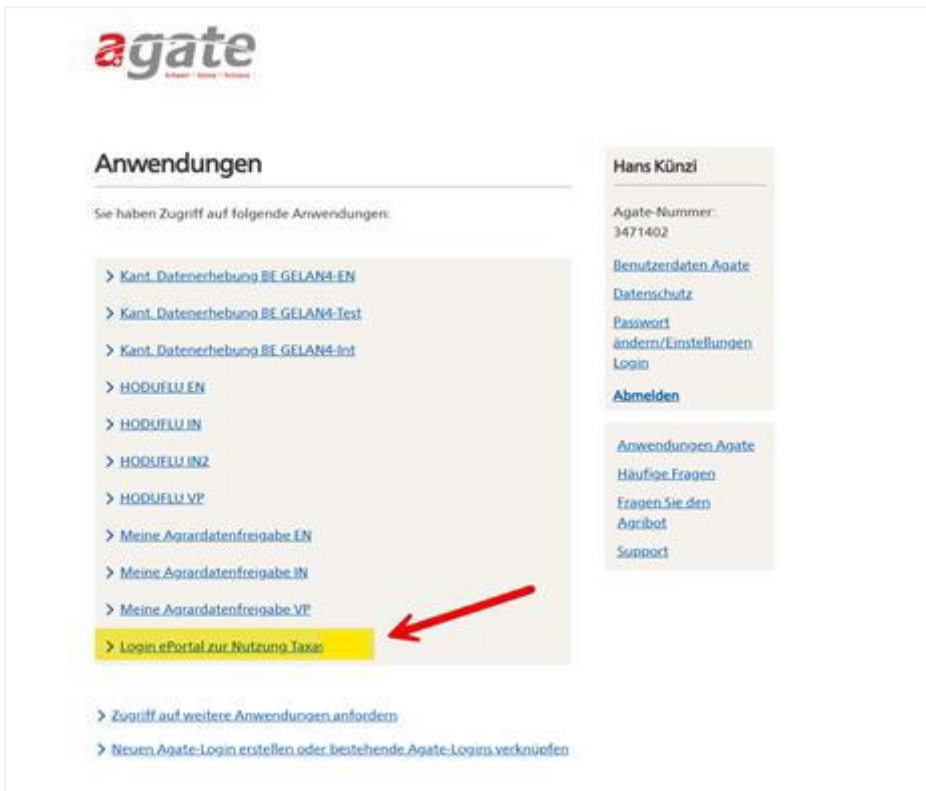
agate
Schweiz · Suisse · Svizzera

Anwendungen

Sie haben Zugriff auf folgende Anwendungen:

> Kant. Datenerhebung BE GELAN4-EN
> Kant. Datenerhebung BE GELAN4-Test
> Kant. Datenerhebung BE GELAN4-Int
> HODUFLU EN
> HODUFLU IN
> HODUFLU IN2
> HODUFLU VP
> Meine Agrardatenfreigabe EN
> Meine Agrardatenfreigabe IN
> Meine Agrardatenfreigabe VP
> Login ePortal zur Nutzung Taxas

> Zugriff auf weitere Anwendungen anfordern
> Neuen Agate-Login erstellen oder bestehende Agate-Logins verknüpfen

Hans Künzi

Agate-Nummer: 3471402

Benutzerdaten Agate
Datenschutz
Passwort ändern/Einstellungen Login
Abmelden

Anwendungen Agate
Häufige Fragen
Fragen Sie den Agribot
Support